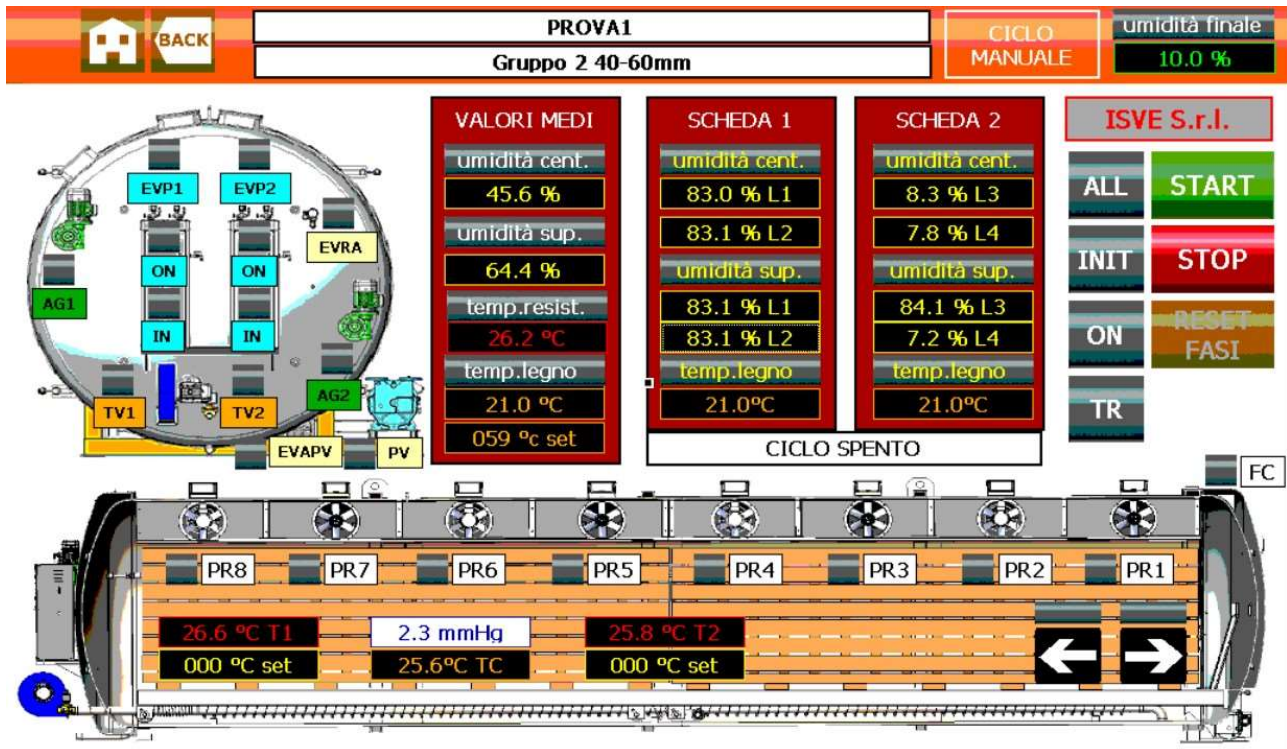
BACK

PROVA1

Gruppo 2 40-60mm

CICLO MANUALE

umidità finale

10.0 %

EVP1

EVP2

EVRA

ON

ON

AG1

IN

IN

TV1

TV2

AG2

EVAPV

PV

VALORI MEDI

umidità cent.

45.6 %

umidità sup.

64.4 %

temp.resist.

26.2 °C

temp.legno

21.0 °C

059 °c set

SCHEDA 1

umidità cent.

83.0 % L1

83.1 % L2

umidità sup.

83.1 % L1

83.1 % L2

temp.legno

21.0°C

SCHEDA 2

umidità cent.

8.3 % L3

7.8 % L4

umidità sup.

84.1 % L3

7.2 % L4

temp.legno

21.0°C

CICLO SPENTO

ISVE S.r.l.

ALL

START

INIT

STOP

ON

RESET FASI

TR

FC

PR8

PR7

PR6

PR5

PR4

PR3

PR2

PR1

26.6 °C T1

2.3 mmHg

25.8 °C T2

000 °C set

25.6°C TC

000 °C set